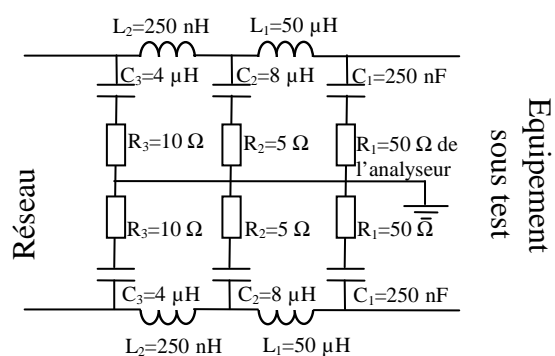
$L_2$=250 nH $L_1$=50 µH

$C_3$=4 µH $C_2$=8 µH $C_1$=250 nF

$R_3$=10 Ω $R_2$=5 Ω $R_1$=50 Ω de l'analyseur

Réseau

Equipement sous test

$R_3$=10 Ω $R_2$=5 Ω $R_1$=50 Ω

$C_3$=4 µH $C_2$=8 µH $C_1$=250 nF

$L_2$=250 nH $L_1$=50 µH